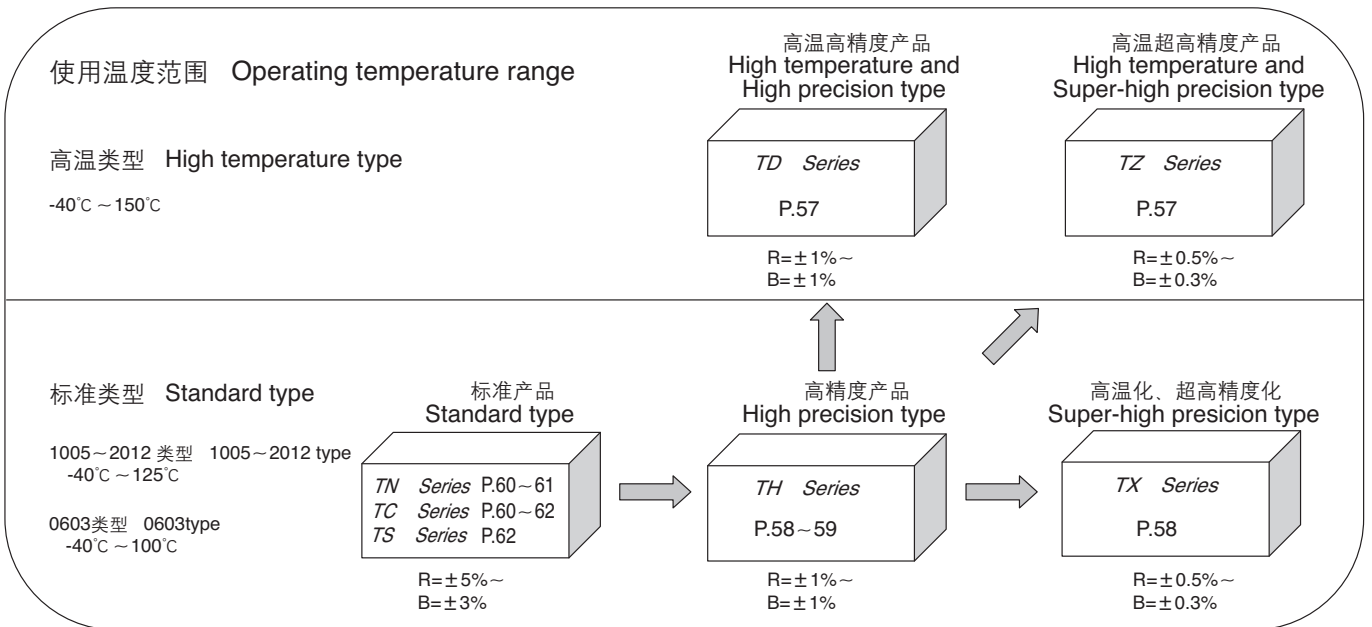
使用温度范围 Operating temperature range

高温类型 High temperature type

-40℃ ～150℃

高温高精度产品
High temperature and High precision type

TD Series

P.57

R=±1%～
B=±1%

高温超高精度产品
High temperature and Super-high precision type

TZ Series

P.57

R=±0.5%～
B=±0.3%

标准类型 Standard type

1005～2012 类型 1005～2012 type
-40℃ ～125℃

0603类型 0603type
-40℃ ～100℃

标准产品
Standard type

TN Series P.60～61
TC Series P.60～62
TS Series P.62

R=±5%～
B=±3%

高精度产品
High precision type

TH Series

P.58～59

R=±1%～
B=±1%

高温化、超高精度化
Super-high presicion type

TX Series

P.58

R=±0.5%～
B=±0.3%